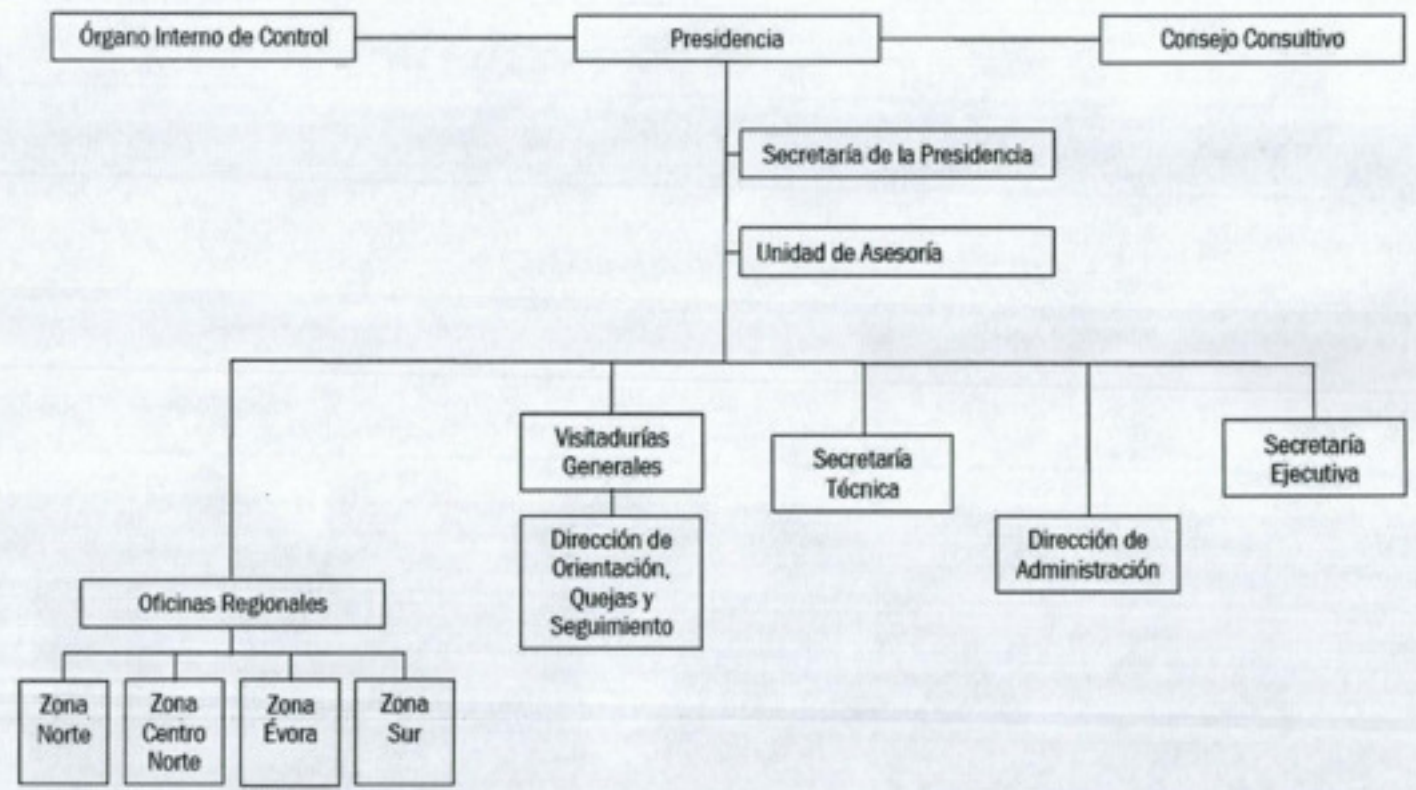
Órgano Interno de Control

Presidencia

Consejo Consultivo

Secretaría de la Presidencia

Unidad de Asesoría

Visitadurías Generales

Dirección de Orientación, Quejas y Seguimiento

Secretaría Técnica

Dirección de Administración

Secretaría Ejecutiva

Oficinas Regionales

Zona Norte

Zona Centro Norte

Zona Évora

Zona Sur